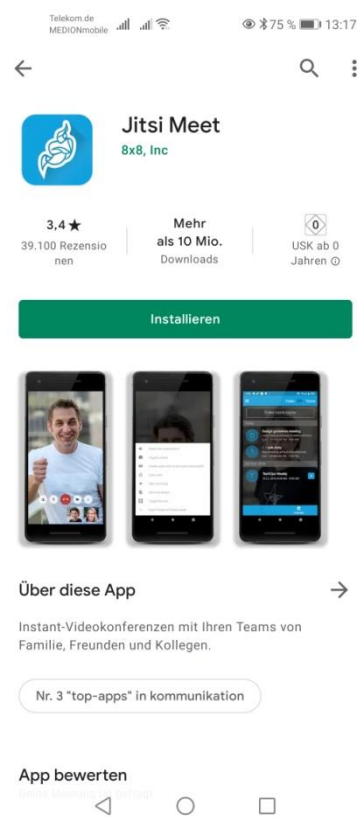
Telekom.de MEDIONmobile 75 % 13:17

Jitsi Meet
8x8, Inc

3,4 ★
39.100 Rezensionen

Mehr als 10 Mio.
Downloads

0
USK ab 0 Jahren

Installieren

Über diese App

Instant-Videokonferenzen mit Ihren Teams von Familie, Freunden und Kollegen.

Nr. 3 "top-apps" in kommunikation

App bewerten
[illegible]